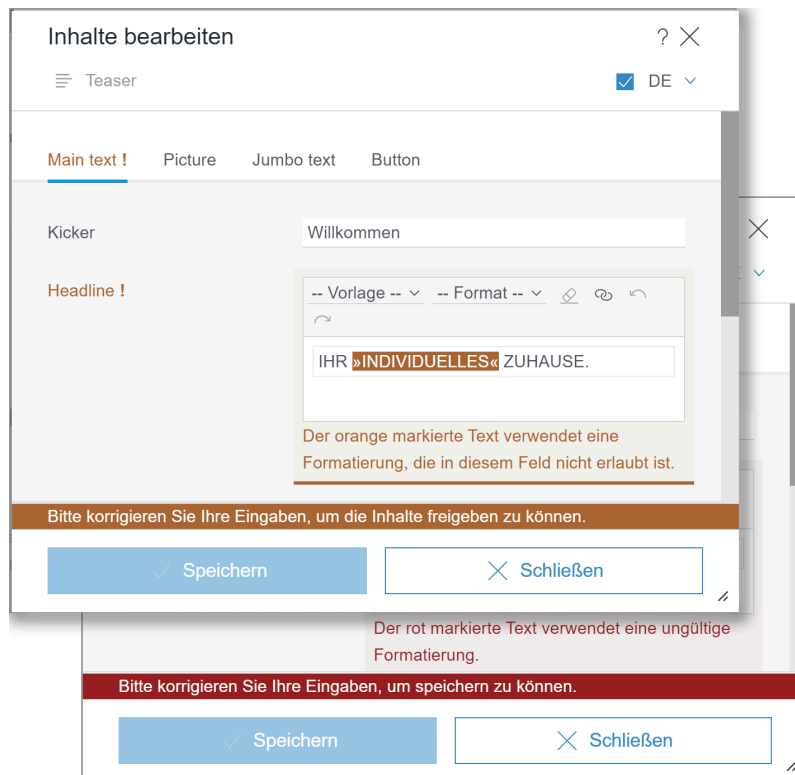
Inhalte bearbeiten

? ✕

Teaser

DE

Main text !

Picture

Jumbo text

Button

Kicker

Willkommen

Headline !

-- Vorlage --

-- Format --

IHR »INDIVIDUELLES« ZUHAUSE.

Der orange markierte Text verwendet eine Formatierung, die in diesem Feld nicht erlaubt ist.

Bitte korrigieren Sie Ihre Eingaben, um die Inhalte freigeben zu können.

Speichern

Schließen

Der rot markierte Text verwendet eine ungültige Formatierung.

Bitte korrigieren Sie Ihre Eingaben, um speichern zu können.

Speichern

Schließen